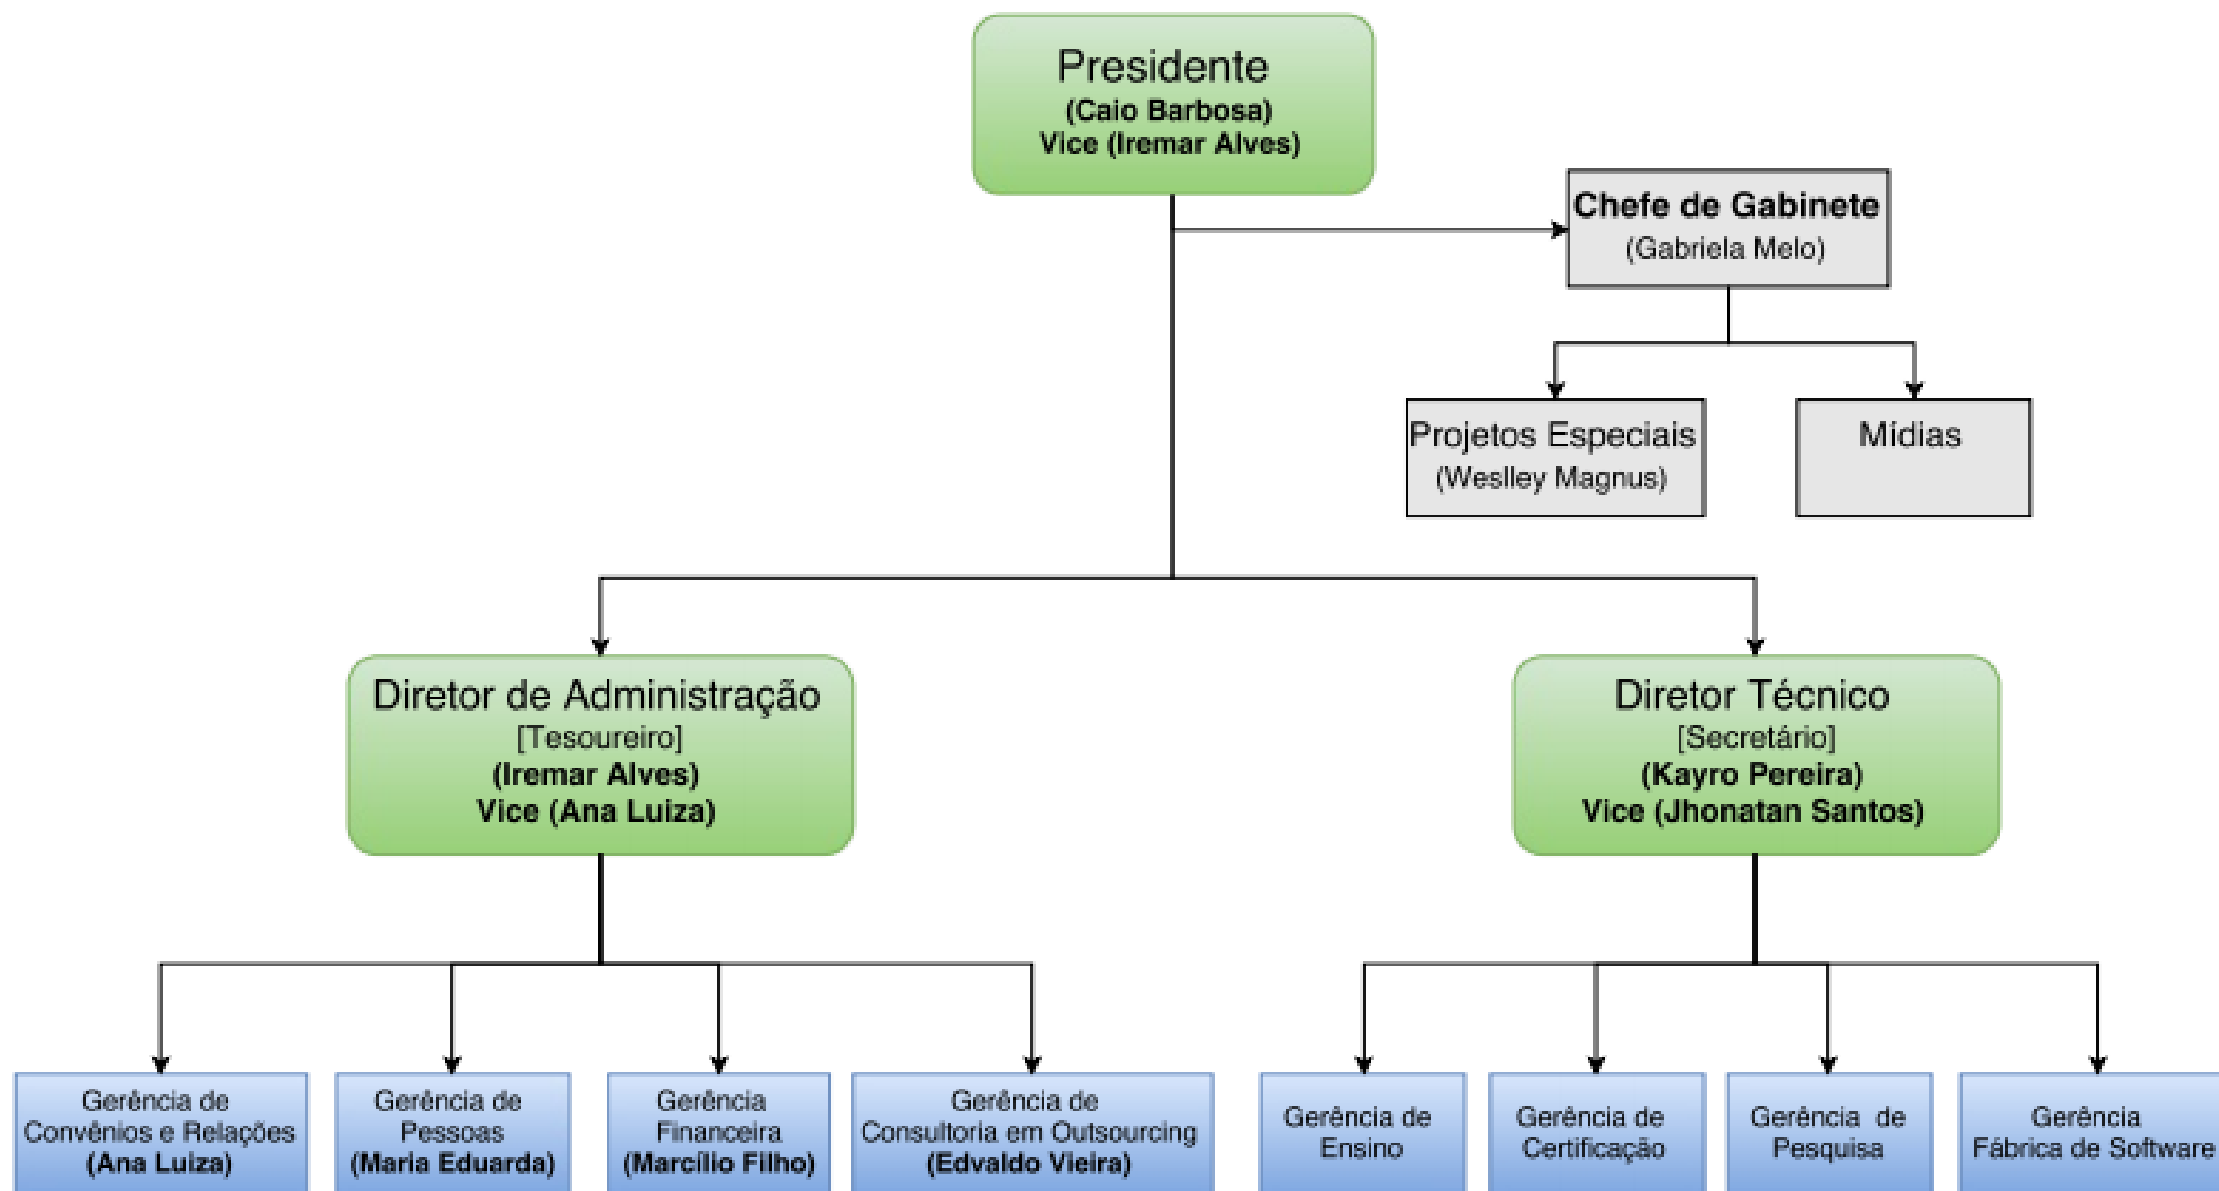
Presidente
(Caio Barbosa)
Vice (Iremar Alves)

Chefe de Gabinete
(Gabriela Melo)

Projetos Especiais
(Weslley Magnus)

Mídias

Diretor de Administração
[Tesoureiro]
(Iremar Alves)
Vice (Ana Luiza)

Diretor Técnico
[Secretário]
(Kayro Pereira)
Vice (Jhonatan Santos)

Gerência de Convênios e Relações
(Ana Luiza)

Gerência de Pessoas
(Maria Eduarda)

Gerência Financeira
(Marcílio Filho)

Gerência de Consultoria em Outsourcing
(Edvaldo Vieira)

Gerência de Ensino

Gerência de Certificação

Gerência de Pesquisa

Gerência Fábrica de Software